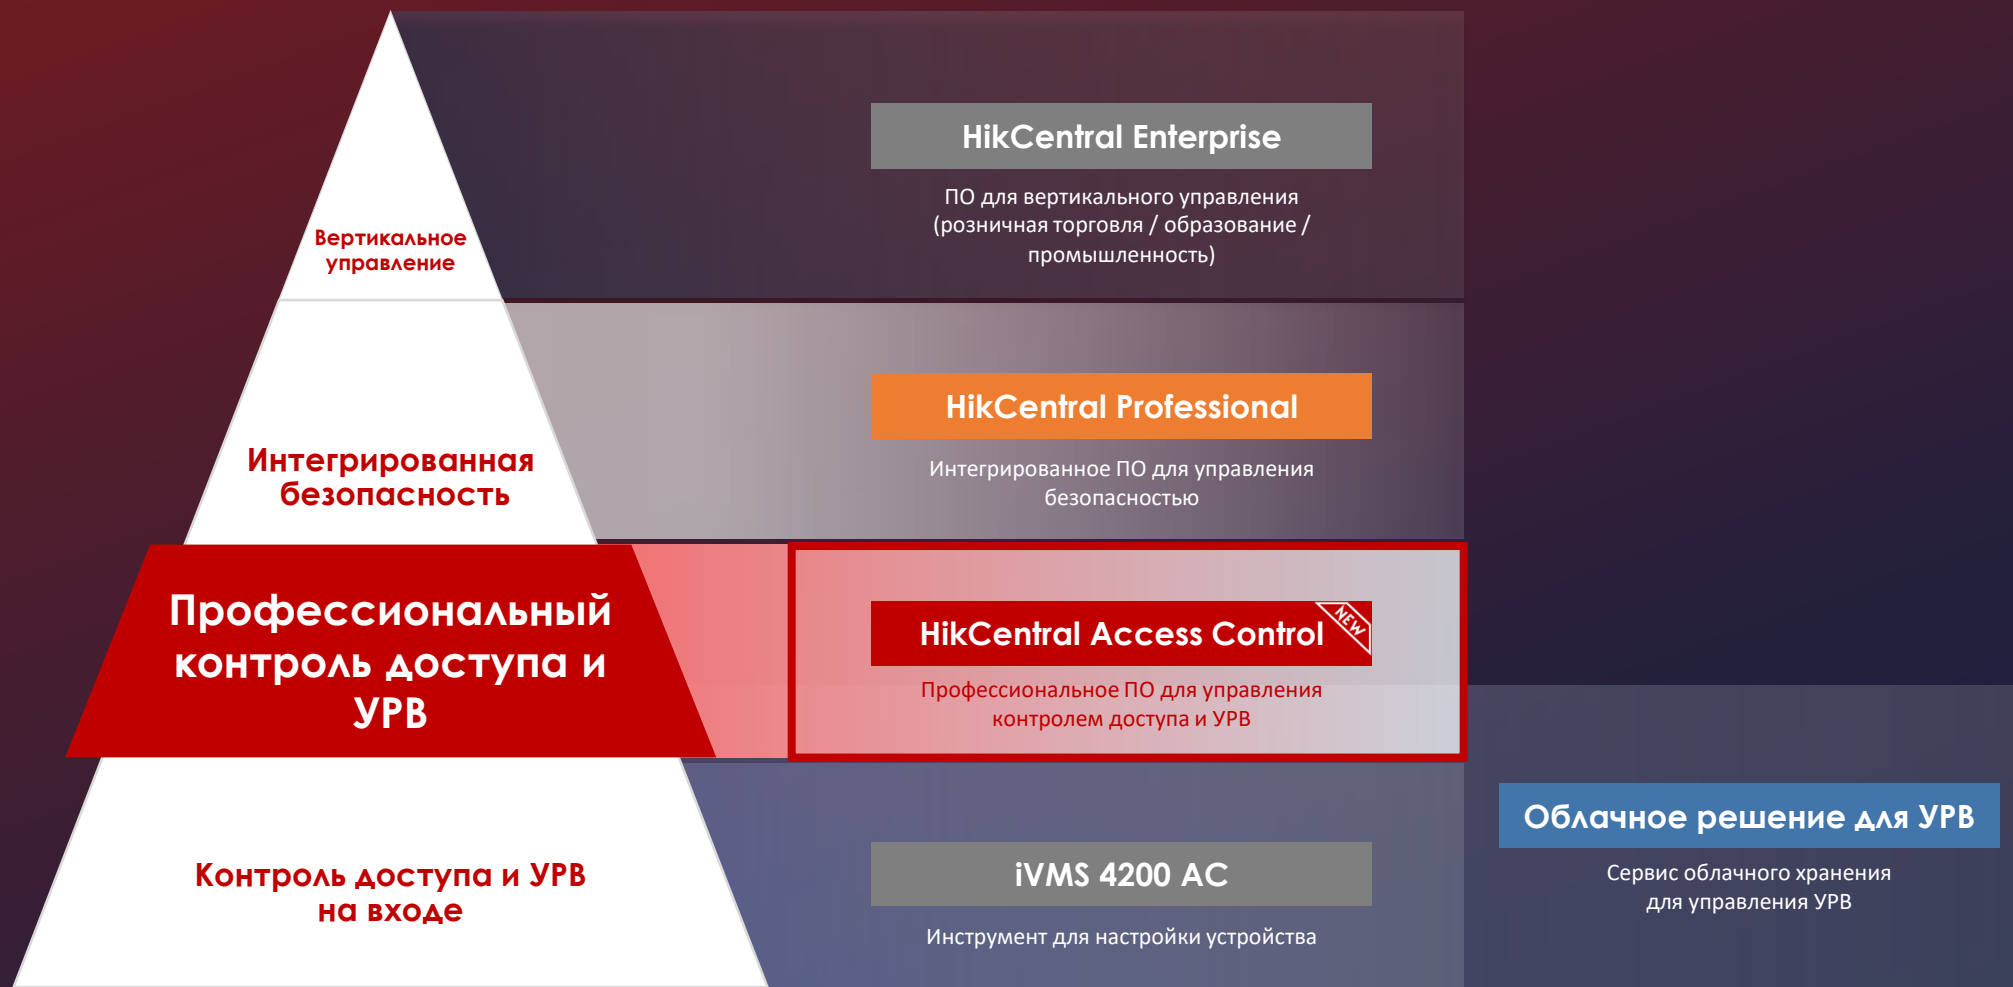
Вертикальное управление

HikCentral Enterprise

ПО для вертикального управления (розничная торговля / образование / промышленность)

Интегрированная безопасность

HikCentral Professional

Интегрированное ПО для управления безопасностью

Профессиональный контроль доступа и УРВ

HikCentral Access Control

NEW

Профессиональное ПО для управления контролем доступа и УРВ

Контроль доступа и УРВ на входе

iVMS 4200 AC

Инструмент для настройки устройства

Облачное решение для УРВ

Сервис облачного хранения для управления УРВ